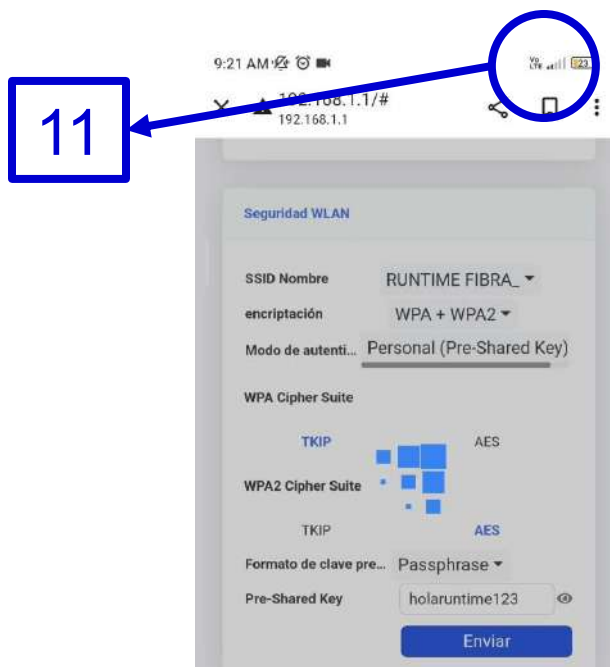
9:21 AM

Vo LTE 23

11

192.168.1.1/#
192.168.1.1

Seguridad WLAN

SSID Nombre RUNTIME FIBRA_

encriptación WPA + WPA2

Modo de autenti... Personal (Pre-Shared Key)

WPA Cipher Suite

TKIP AES

WPA2 Cipher Suite

TKIP AES

Formato de clave pre... Passphrase

Pre-Shared Key holaruntime123

Enviar